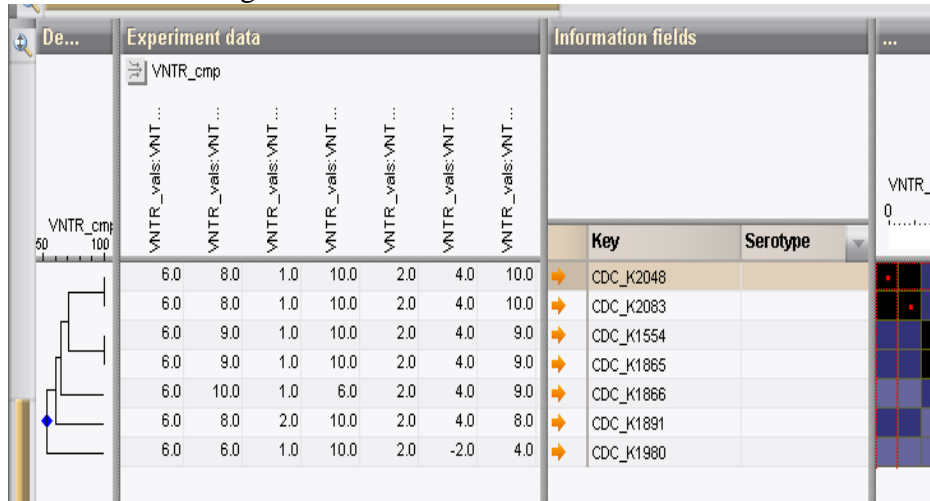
De...

VNTR_cmp
50 100

Experiment data

VNTR_cmp

VNTR_vals:VNT...
VNTR_vals:VNT...
VNTR_vals:VNT...
VNTR_vals:VNT...
VNTR_vals:VNT...
VNTR_vals:VNT...
VNTR_vals:VNT...

| | | | | | | |
|---|---|---|---|---|---|---|
| 6.0 | 8.0 | 1.0 | 10.0 | 2.0 | 4.0 | 10.0 |
| 6.0 | 8.0 | 1.0 | 10.0 | 2.0 | 4.0 | 10.0 |
| 6.0 | 9.0 | 1.0 | 10.0 | 2.0 | 4.0 | 9.0 |
| 6.0 | 9.0 | 1.0 | 10.0 | 2.0 | 4.0 | 9.0 |
| 6.0 | 10.0 | 1.0 | 6.0 | 2.0 | 4.0 | 9.0 |
| 6.0 | 8.0 | 2.0 | 10.0 | 2.0 | 4.0 | 8.0 |
| 6.0 | 6.0 | 1.0 | 10.0 | 2.0 | -2.0 | 4.0 |

Information fields

| Key | Serotype |
|---|---|
| CDC_K2048 | |
| CDC_K2083 | |
| CDC_K1554 | |
| CDC_K1865 | |
| CDC_K1866 | |
| CDC_K1891 | |
| CDC_K1980 | |

...

VNTR_
0